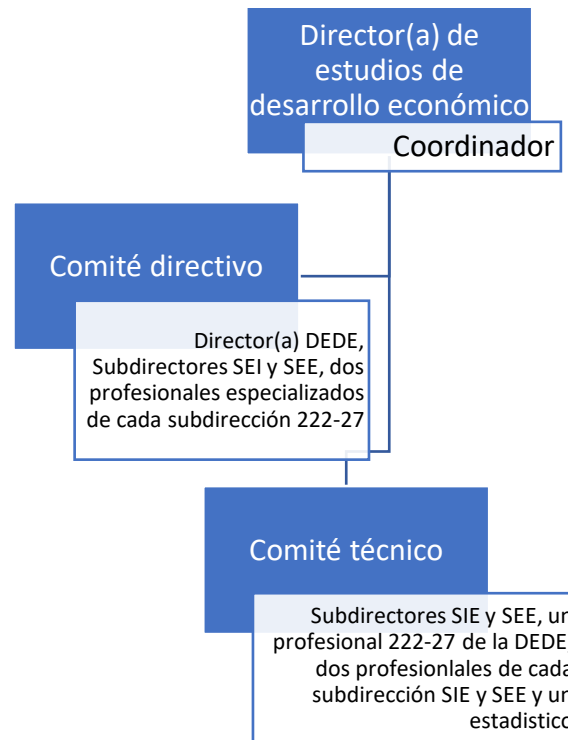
Director(a) de estudios de desarrollo económico

Coordinador

Comité directivo

Director(a) DEDE, Subdirectores SEI y SEE, dos profesionales especializados de cada subdirección 222-27

Comité técnico

Subdirectores SIE y SEE, un profesional 222-27 de la DEDE, dos profesionlales de cada subdirección SIE y SEE y un estadístico